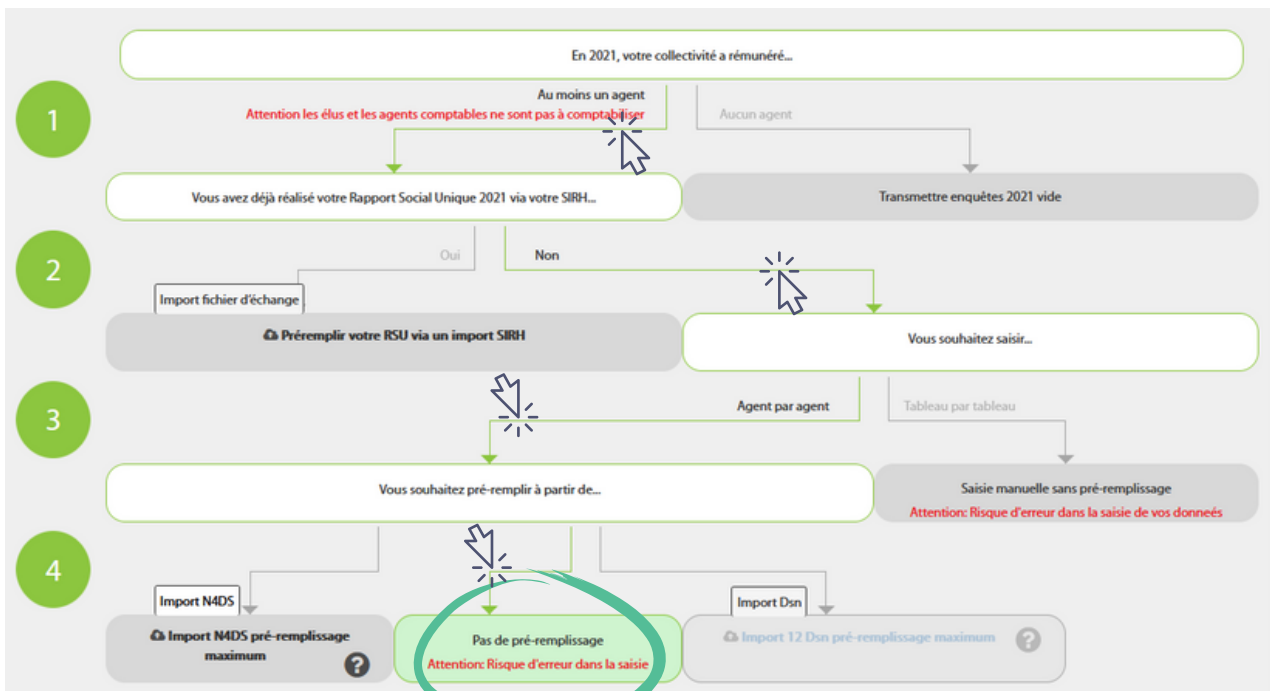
1

En 2021, votre collectivité a rémunéré...

Au moins un agent
Attention les élus et les agents comptables ne sont pas à comptabiliser

Aucun agent

Vous avez déjà réalisé votre Rapport Social Unique 2021 via votre SIRH...

Transmettre enquêtes 2021 vide

2

Oui

Non

Import fichier d'échange

Préremplir votre RSU via un import SIRH

Vous souhaitez saisir...

3

Agent par agent

Tableau par tableau

Vous souhaitez pré-remplir à partir de...

Saisie manuelle sans pré-remplissage
Attention: Risque d'erreur dans la saisie de vos donneés

4

Import N4DS

Import Dsn

Import N4DS pré-remplissage maximum

Pas de pré-remplissage
Attention: Risque d'erreur dans la saisie

Import 12 Dsn pré-remplissage maximum